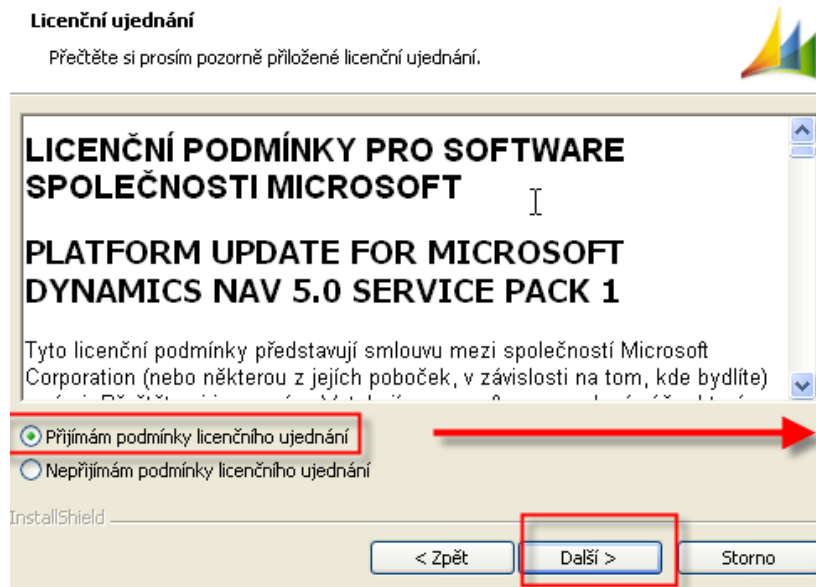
Licenční ujednání

Přečtěte si prosím pozorně přiložené licenční ujednání.

LICENČNÍ PODMÍNKY PRO SOFTWARE SPOLEČNOSTI MICROSOFT

PLATFORM UPDATE FOR MICROSOFT DYNAMICS NAV 5.0 SERVICE PACK 1

Tyto licenční podmínky představují smlouvu mezi společností Microsoft Corporation (nebo některou z jejích poboček, v závislosti na tom, kde bydlíte) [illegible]

Přijímám podmínky licenčního ujednání

Nepřijímám podmínky licenčního ujednání

InstallShield

< Zpět

Další >

Storno